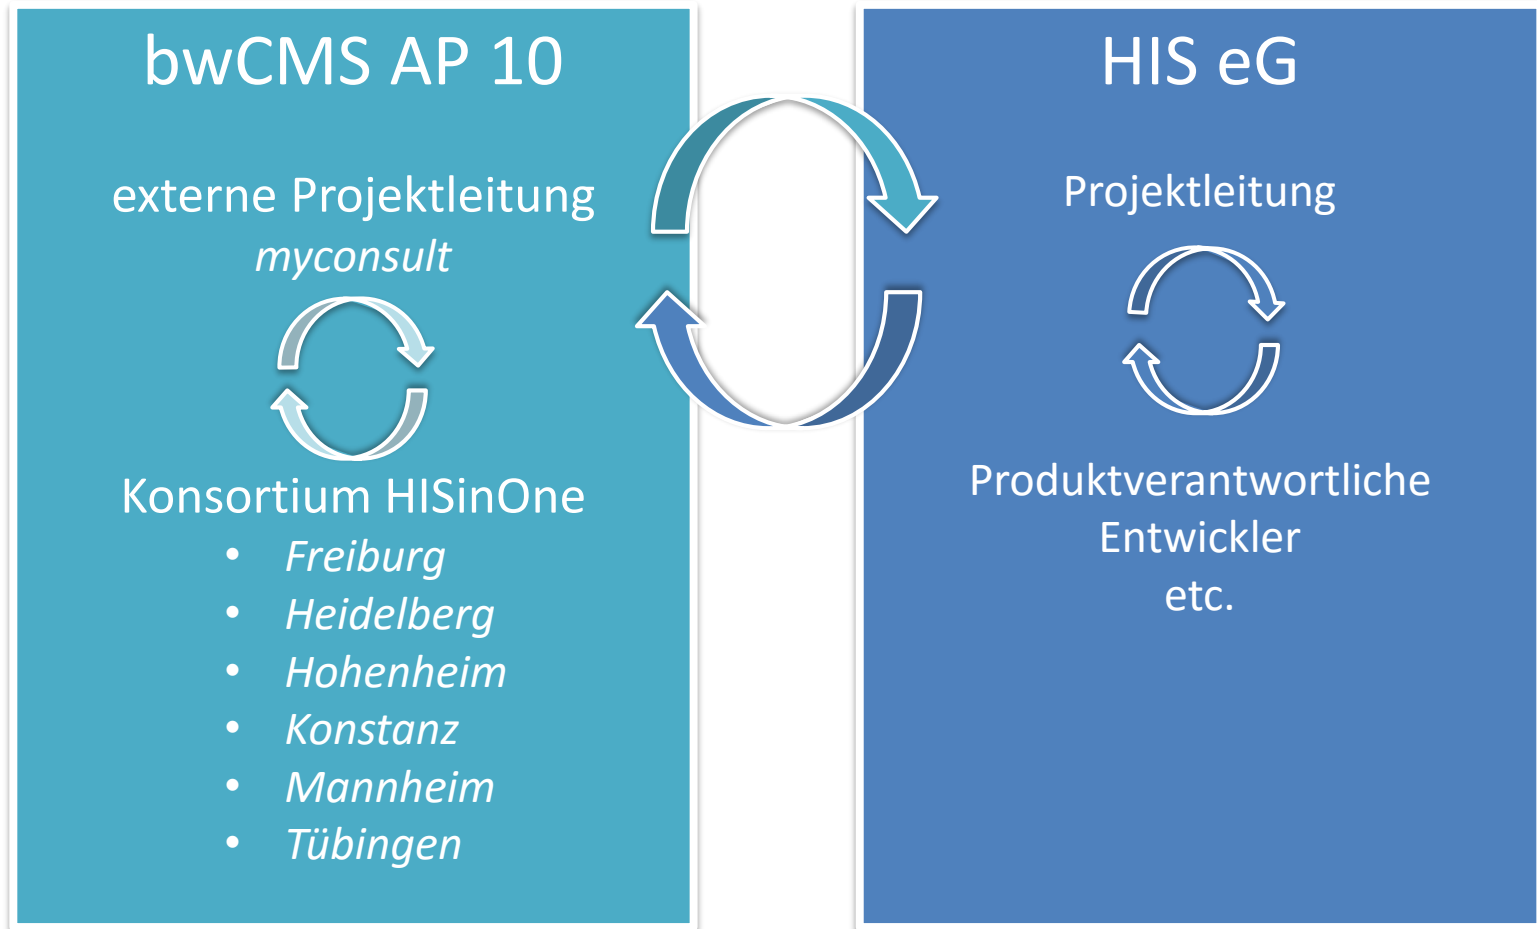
bwCMS AP 10

externe Projektleitung
*myconsult*

Konsortium HISinOne

- *Freiburg*
- *Heidelberg*
- *Hohenheim*
- *Konstanz*
- *Mannheim*
- *Tübingen*

HIS eG

Projektleitung

Produktverantwortliche
Entwickler
etc.